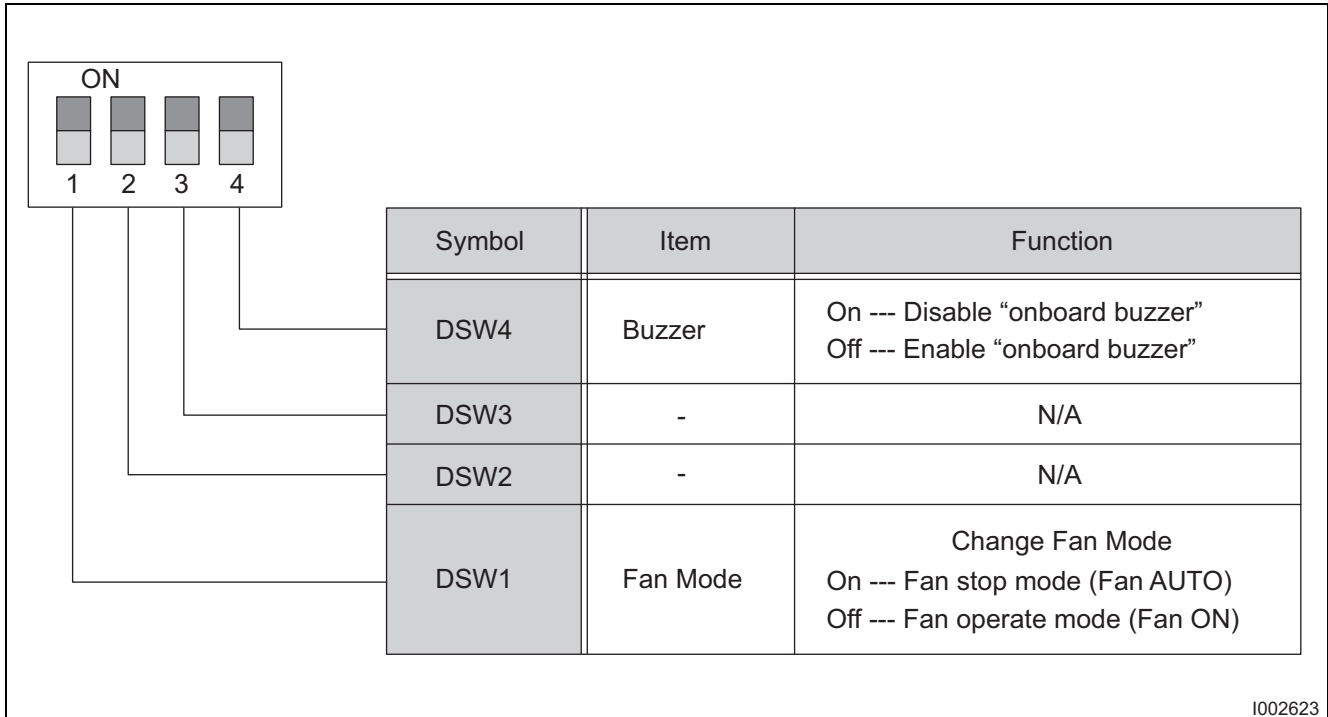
ON

1 2 3 4

| Symbol | Item | Function |
|---|---|---|
| DSW4 | Buzzer | On --- Disable “onboard buzzer”<br>Off --- Enable “onboard buzzer” |
| DSW3 | - | N/A |
| DSW2 | - | N/A |
| DSW1 | Fan Mode | Change Fan Mode<br>On --- Fan stop mode (Fan AUTO)<br>Off --- Fan operate mode (Fan ON) |

I002623